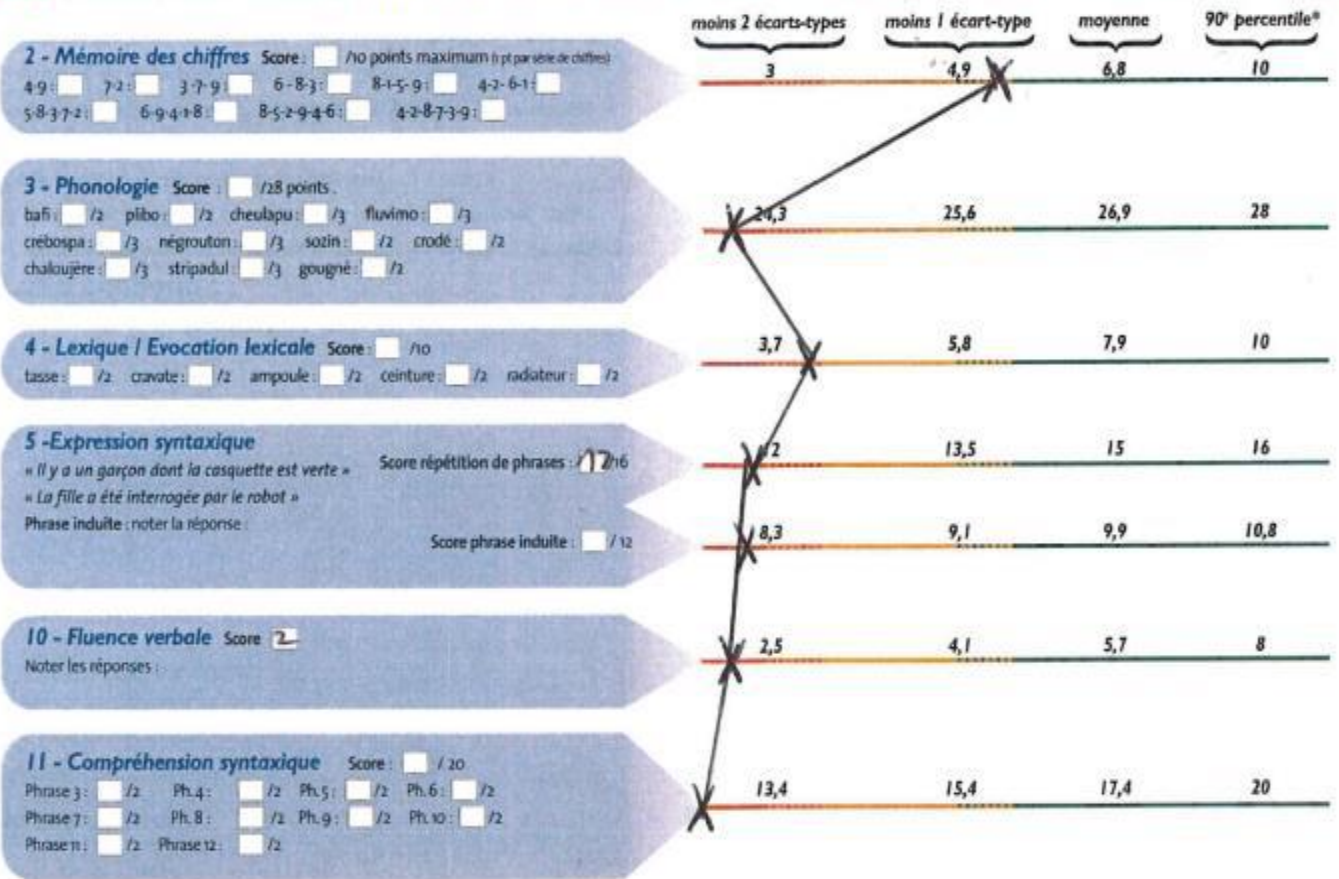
moins 2 écarts-types | moins 1 écart-type | moyenne | 90e percentile*

2 - Mémoire des chiffres Score : /10 points maximum (1 pt par série de chiffres)
4-9 : 7-2 : 3-7-9 : 6-8-3 : 8-1-5-9 : 4-2-6-1 :
5-8-3-7-2 : 6-9-4-1-8 : 8-5-2-9-4-6 : 4-2-8-7-3-9 :

3 | 4,9 | 6,8 | 10

3 - Phonologie Score : /28 points
bafi : /2 plibo : /2 cheulapu : /3 fluvimo : /3
crébospa : /3 négrouton : /3 sozin : /2 crodé : /2
chaloujère : /3 stripadul : /3 gougné : /2

24,3 | 25,6 | 26,9 | 28

4 - Lexique / Evocation lexicale Score : /10
tasse : /2 cravate : /2 ampoule : /2 ceinture : /2 radiateur : /2

3,7 | 5,8 | 7,9 | 10

5 -Expression syntaxique
« Il y a un garçon dont la casquette est verte »
« La fille a été interrogée par le robot »
Score répétition de phrases : 12 /16
Phrase induite : noter la réponse :
Score phrase induite : / 12

12 | 13,5 | 15 | 16

8,3 | 9,1 | 9,9 | 10,8

10 - Fluence verbale Score 2
Noter les réponses :

2,5 | 4,1 | 5,7 | 8

11 - Compréhension syntaxique Score : / 20
Phrase 3 : /2 Ph. 4 : /2 Ph. 5 : /2 Ph. 6 : /2
Phrase 7 : /2 Ph. 8 : /2 Ph. 9 : /2 Ph. 10 : /2
Phrase 11 : /2 Phrase 12 : /2

13,4 | 15,4 | 17,4 | 20